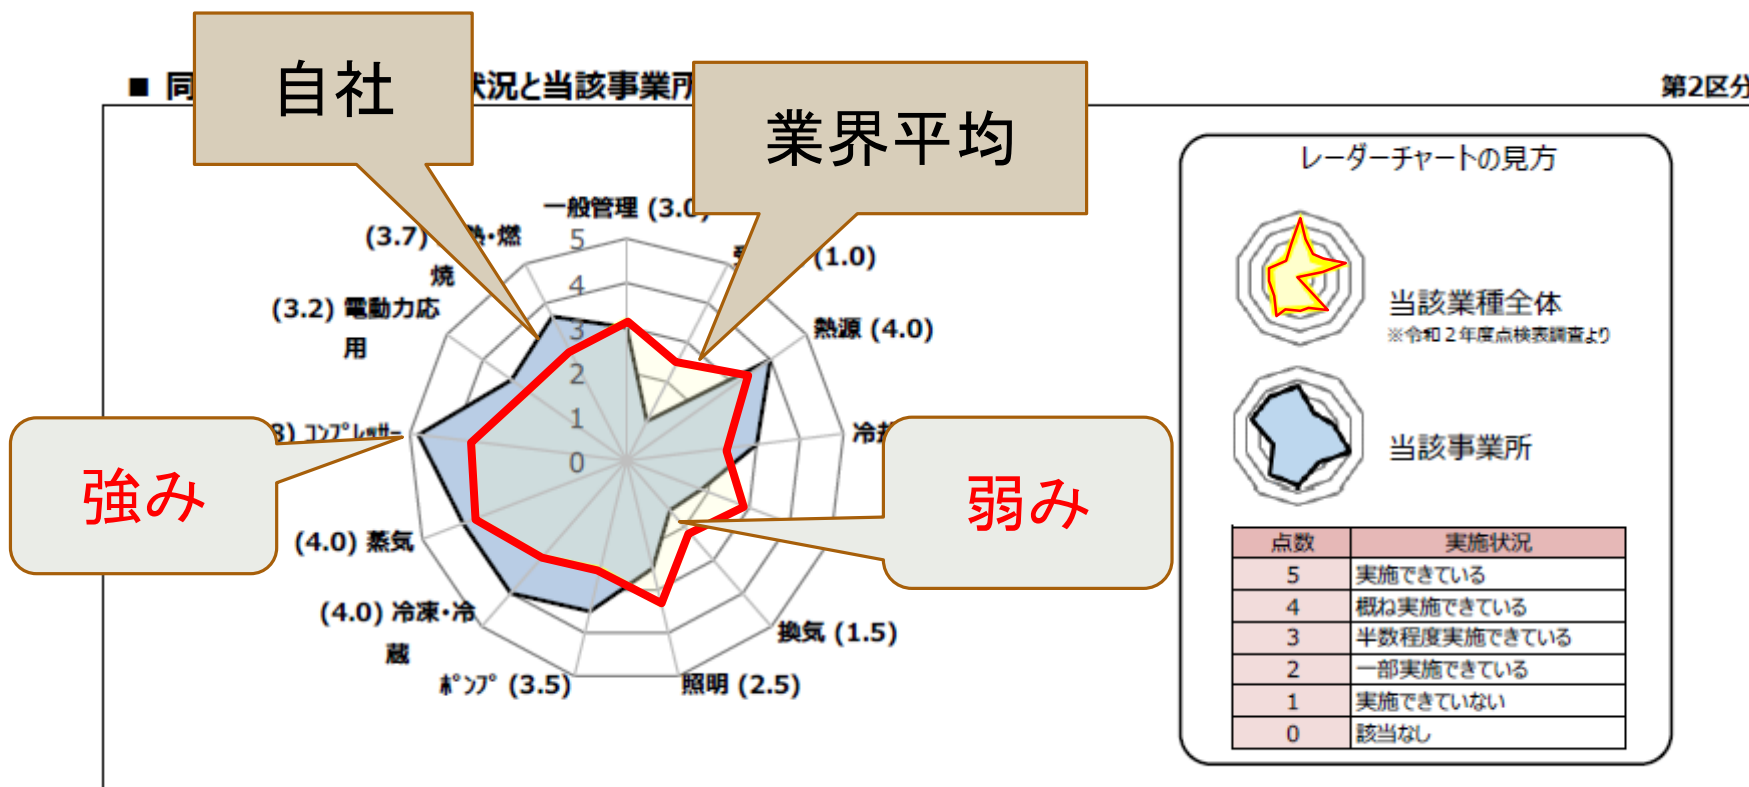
■ 同 自社 状況と当該事業所 業界平均

第2区分

一般管理 (3.0

(1.0)

熱源 (4.0)

冷却

換気 (1.5)

照明 (2.5)

ﾎﾟﾝﾌﾟ (3.5)

(4.0) 冷凍・冷蔵

(4.0) 蒸気

3) ｺﾝﾌﾟﾚｯｻｰ

(3.2) 電動力応用

(3.7) 熱・燃焼

5
4
3
2
1
0

強み

弱み

レーダーチャートの見方

当該業種全体
※令和２年度点検表調査より

当該事業所

| 点数 | 実施状況 |
|---|---|
| 5 | 実施できている |
| 4 | 概ね実施できている |
| 3 | 半数程度実施できている |
| 2 | 一部実施できている |
| 1 | 実施できていない |
| 0 | 該当なし |